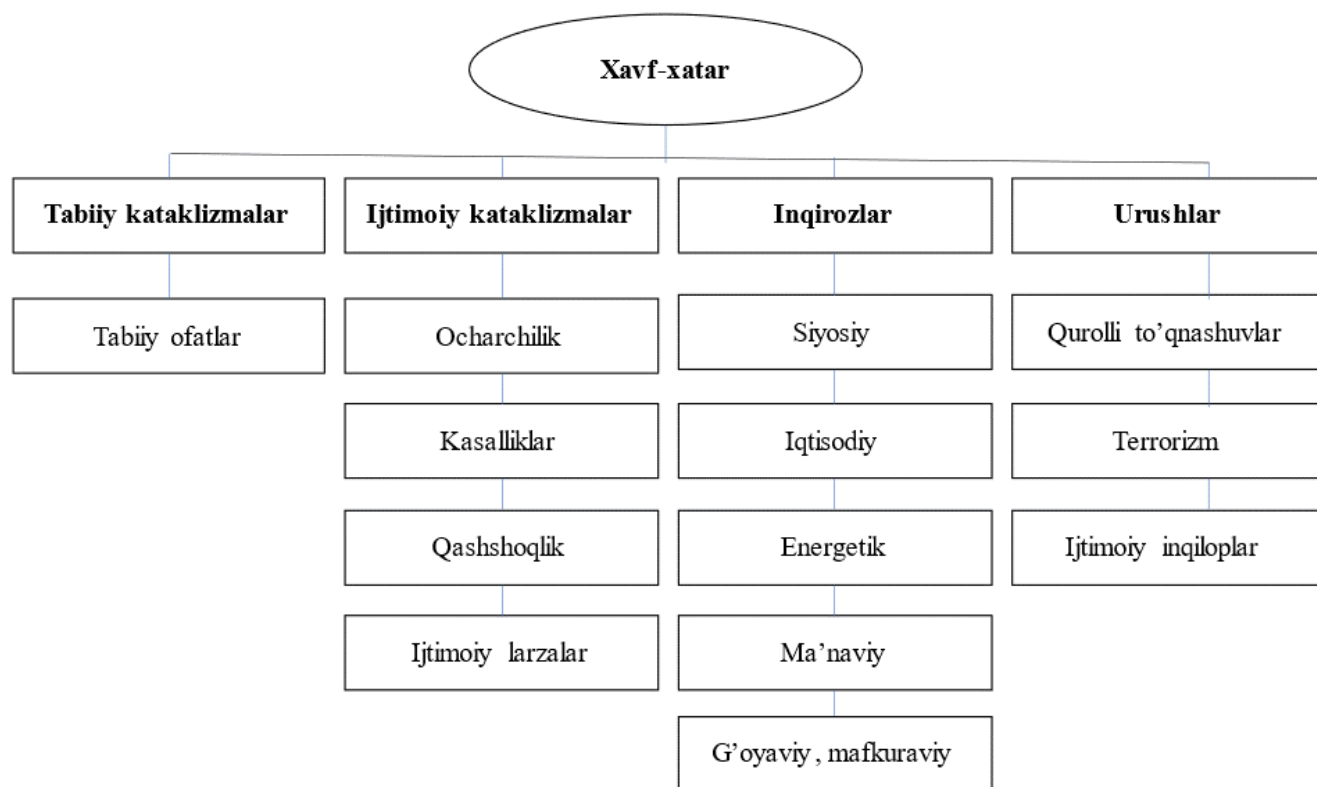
Xavf-xatar

Tabiiy kataklizmalar

Tabiiy ofatlar

Ijtimoiy kataklizmalar

Ocharchilik

Kasalliklar

Qashshoqlik

Ijtimoiy larzalar

Inqirozlar

Siyosiy

Iqtisodiy

Energetik

Ma’naviy

G’oyaviy , mafkuraviy

Urushlar

Qurolli to’qnashuvlar

Terrorizm

Ijtimoiy inqiloplar